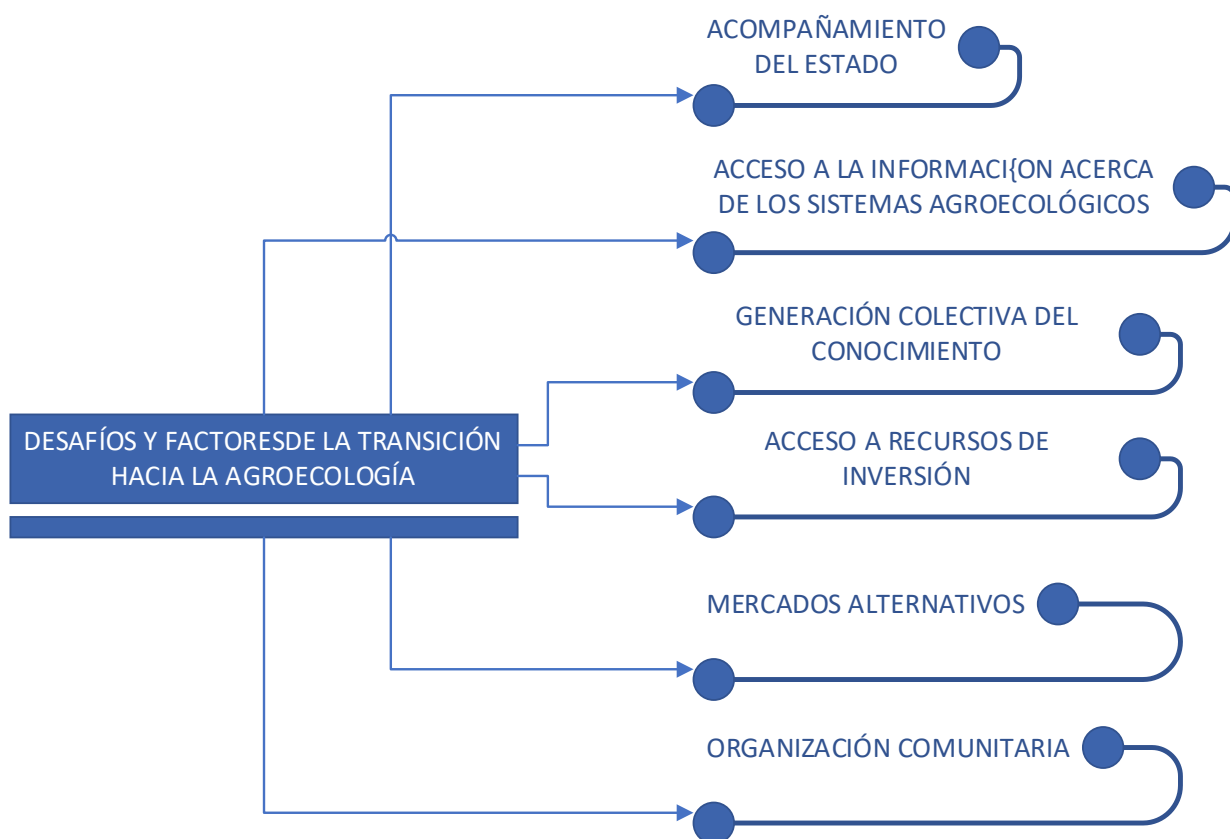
DESAFÍOS Y FACTORESDE LA TRANSICIÓN HACIA LA AGROECOLOGÍA

ACOMPAÑAMIENTO DEL ESTADO

ACCESO A LA INFORMACI{ON ACERCA DE LOS SISTEMAS AGROECOLÓGICOS

GENERACIÓN COLECTIVA DEL CONOCIMIENTO

ACCESO A RECURSOS DE INVERSIÓN

MERCADOS ALTERNATIVOS

ORGANIZACIÓN COMUNITARIA